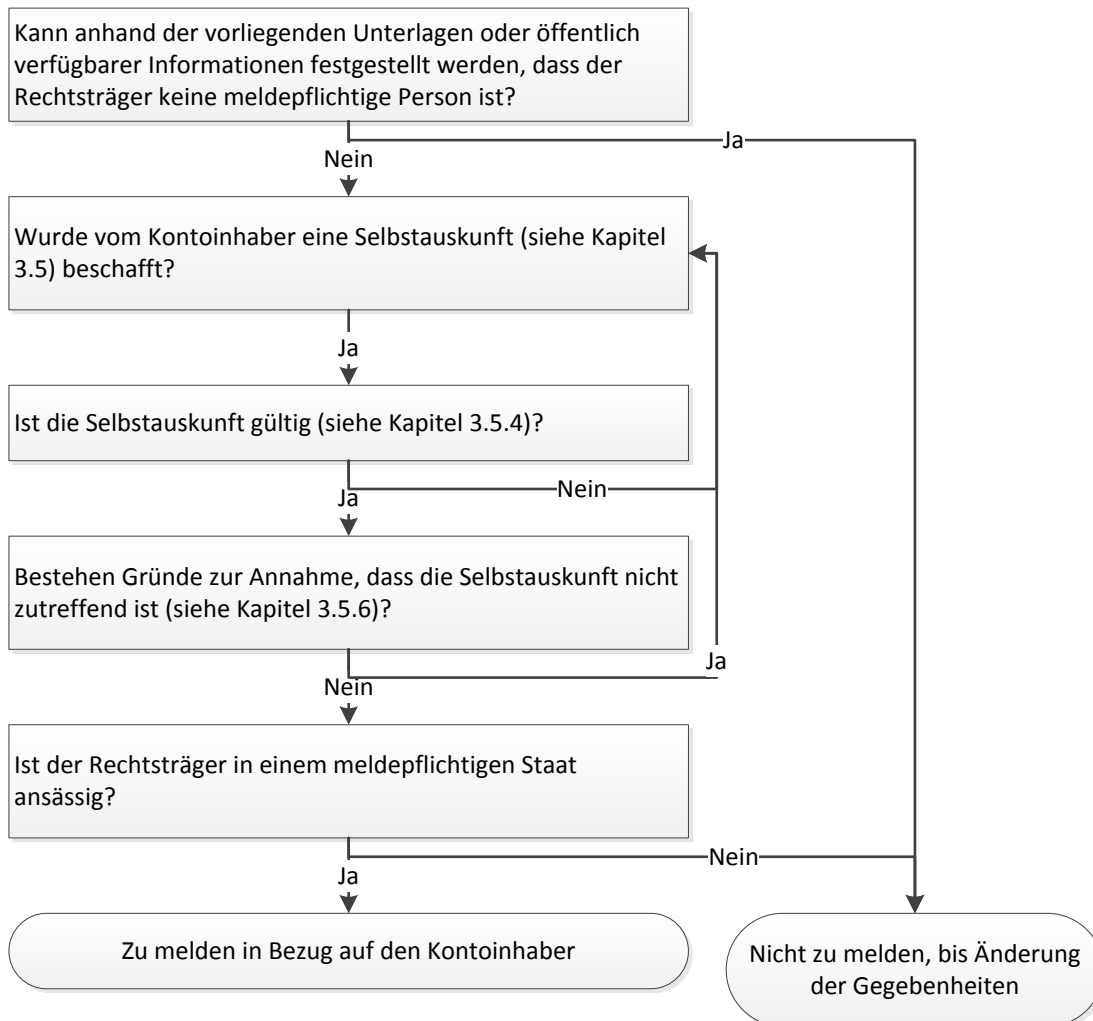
Kann anhand der vorliegenden Unterlagen oder öffentlich verfügbarer Informationen festgestellt werden, dass der Rechtsträger keine meldepflichtige Person ist?

Ja

Nein

Wurde vom Kontoinhaber eine Selbstauskunft (siehe Kapitel 3.5) beschafft?

Ja

Ist die Selbstauskunft gültig (siehe Kapitel 3.5.4)?

Nein

Ja

Bestehen Gründe zur Annahme, dass die Selbstauskunft nicht zutreffend ist (siehe Kapitel 3.5.6)?

Ja

Nein

Ist der Rechtsträger in einem meldepflichtigen Staat ansässig?

Nein

Ja

Zu melden in Bezug auf den Kontoinhaber

Nicht zu melden, bis Änderung der Gegebenheiten